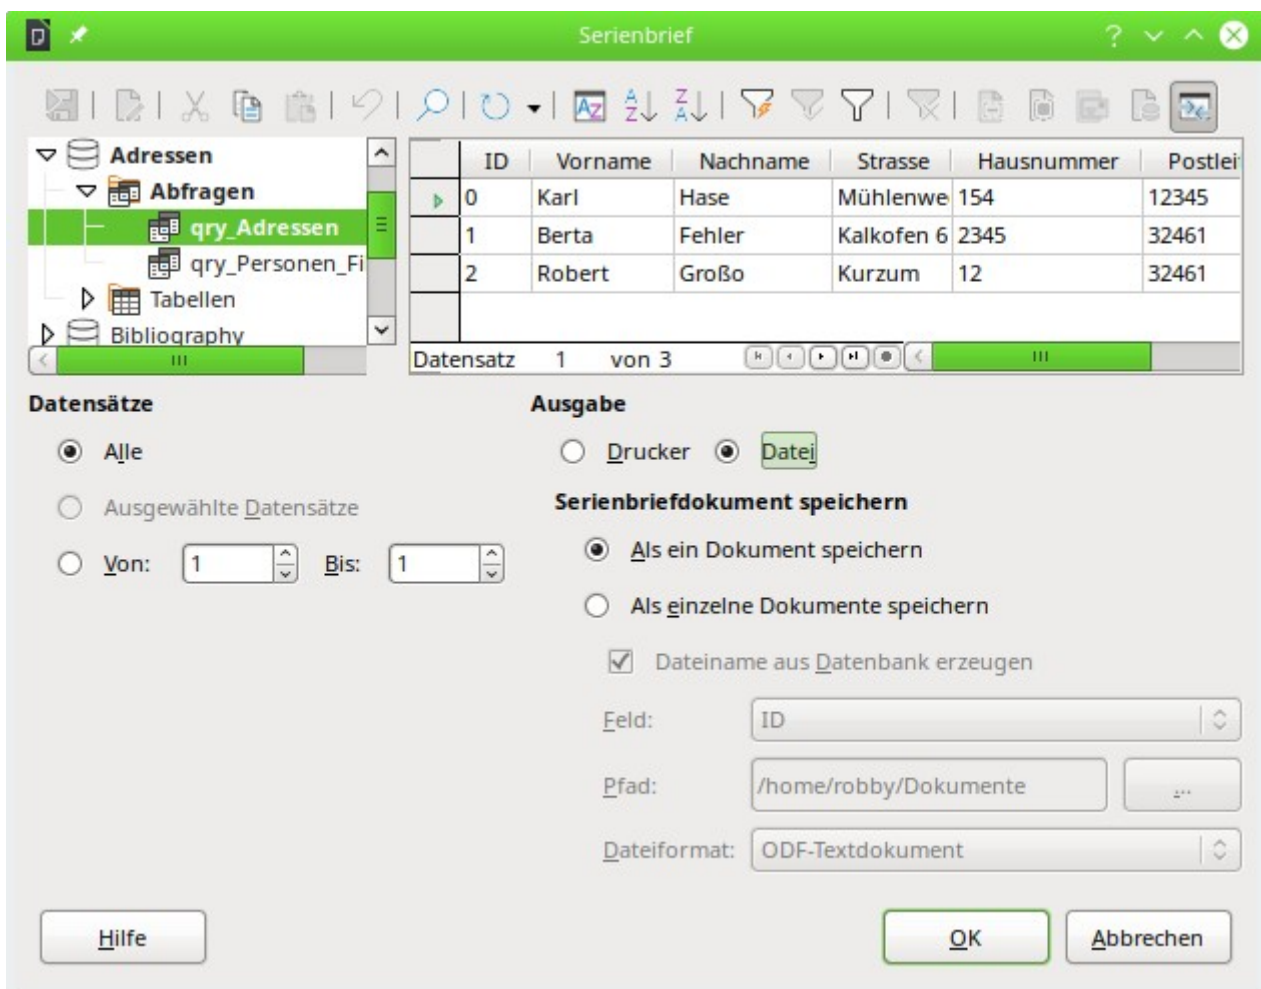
Serienbrief

Adressen
Abfragen
qry_Adressen
qry_Personen_Fi
Tabellen
Bibliography

| | ID | Vorname | Nachname | Strasse | Hausnummer | Postlei |
|---|---|---|---|---|---|---|
| | 0 | Karl | Hase | Mühlenwe | 154 | 12345 |
| | 1 | Berta | Fehler | Kalkofen 6 | 2345 | 32461 |
| | 2 | Robert | Großo | Kurzum | 12 | 32461 |

Datensatz 1 von 3

Datensätze

Alle

Ausgewählte Datensätze

Von: 1 Bis: 1

Ausgabe

Drucker Datei

Serienbriefdokument speichern

Als ein Dokument speichern

Als einzelne Dokumente speichern

Dateiname aus Datenbank erzeugen

Feld: ID

Pfad: /home/robby/Dokumente ...

Dateiformat: ODF-Textdokument

Hilfe

OK

Abbrechen